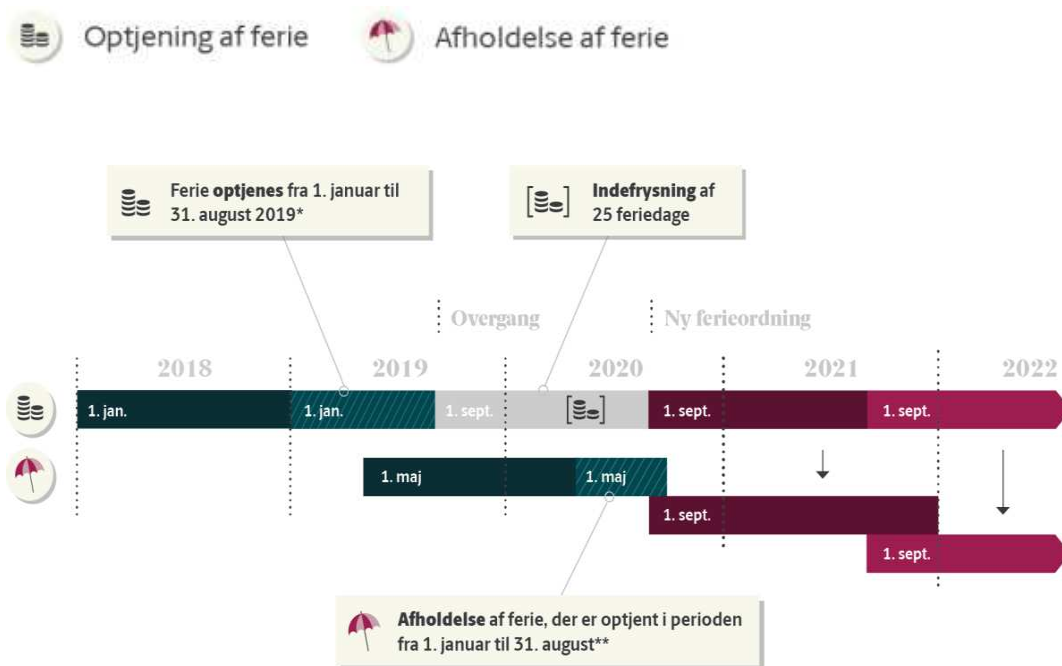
Optjening af ferie

Afholdelse af ferie

Ferie **optjenes** fra 1. januar til 31. august 2019*

**Indefrysning** af 25 feriedage

Overgang

Ny ferieordning

2018

2019

2020

2021

2022

1. jan.

1. jan.

1. sept.

1. sept.

1. sept.

1. maj

1. maj

1. sept.

1. sept.

**Afholdelse** af ferie, der er optjent i perioden fra 1. januar til 31. august**